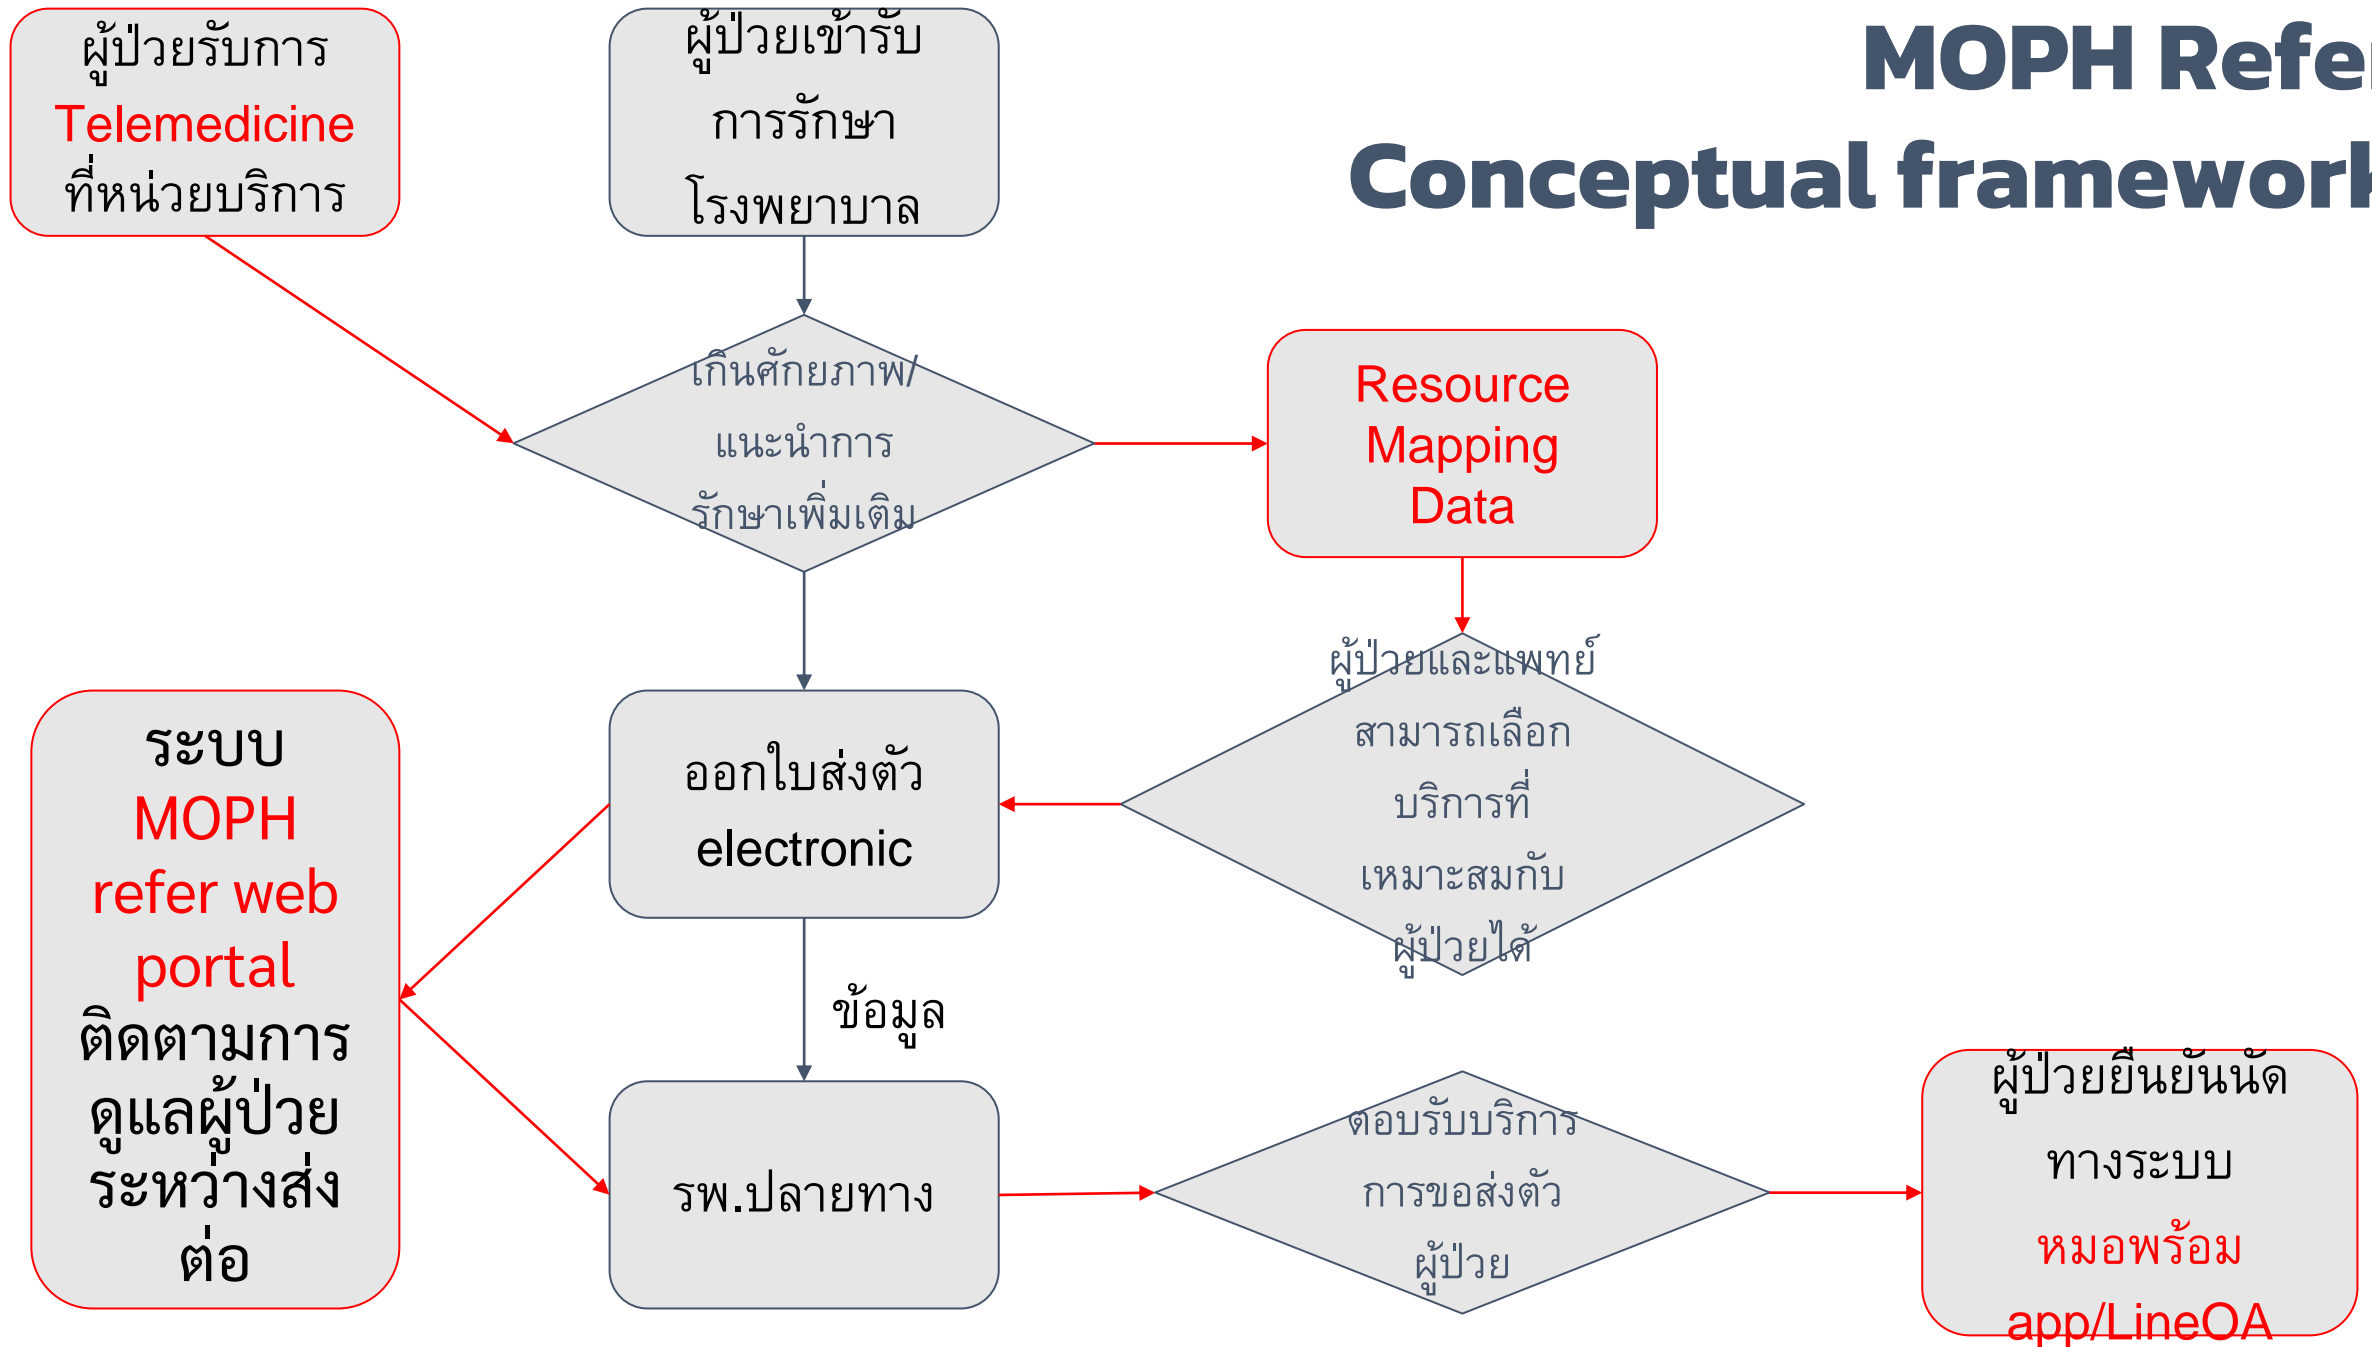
MOPH Refe
Conceptual framewor

ผู้ป่วยรับการ Telemedicine ที่หน่วยบริการ

ผู้ป่วยเข้ารับการรักษาโรงพยาบาล

เกินศักยภาพ/แนะนำการรักษาเพิ่มเติม

Resource Mapping Data

ผู้ป่วยและแพทย์สามารถเลือกบริการที่เหมาะสมกับผู้ป่วยได้

ออกใบส่งตัว electronic

ระบบ MOPH refer web portal ติดตามการดูแลผู้ป่วยระหว่างส่งต่อ

ข้อมูล

รพ.ปลายทาง

ตอบรับบริการการขอส่งตัวผู้ป่วย

ผู้ป่วยยืนยันนัดทางระบบ หมอพร้อม app/LineOA